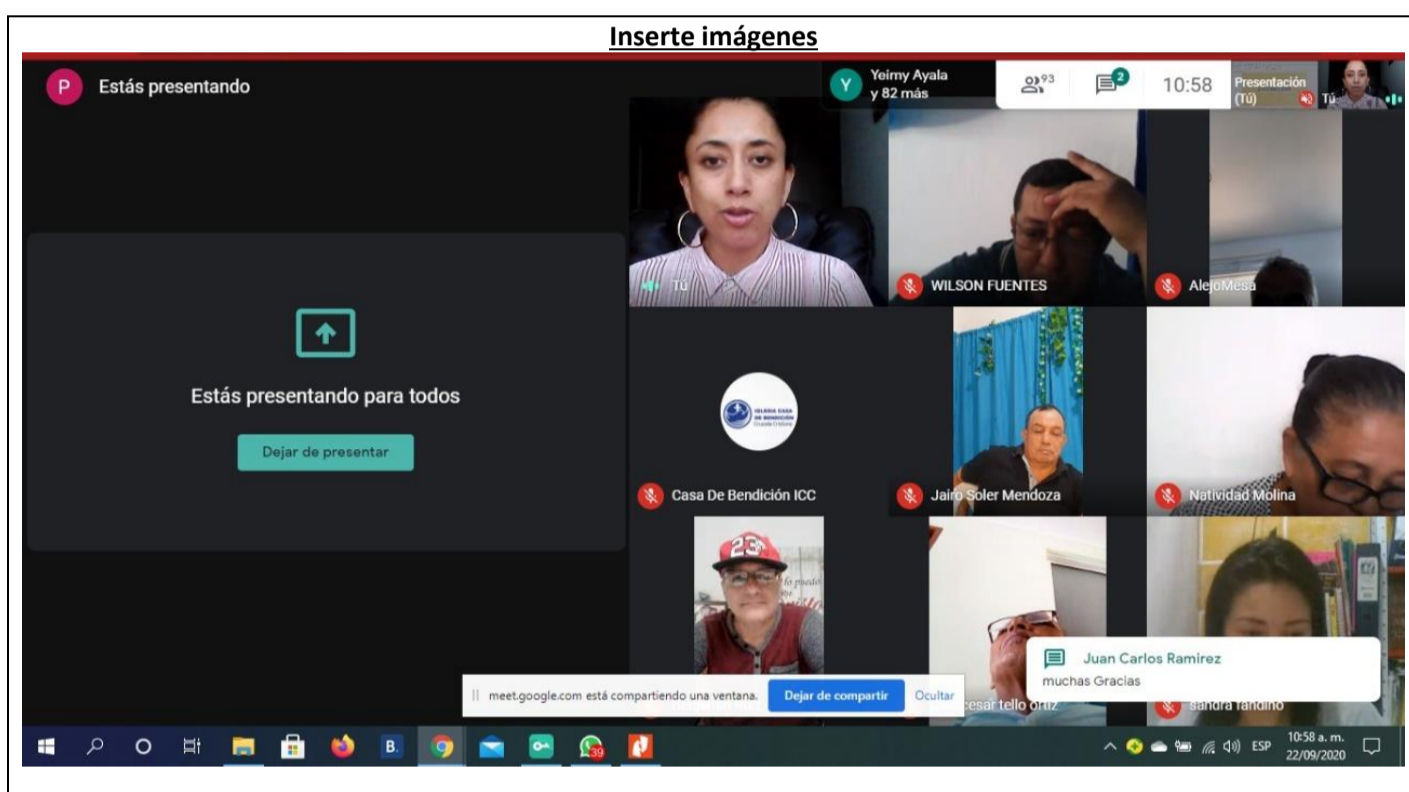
Inserte imágenes

P Estás presentando

Y Yeimy Ayala y 82 más

93

2

10:58

Presentación (Tú)

Tú

Estás presentando para todos

Dejar de presentar

Tú

WILSON FUENTES

AlejoMesa

IGLESIA CASA DE BENDICIÓN

Casa De Bendición ICC

Jairo Soler Mendoza

Natividad Molina

23

Juan Carlos Ramirez
muchas Gracias

meet.google.com está compartiendo una ventana. Dejar de compartir Ocultar

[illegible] cesar tello ortiz

sandra fandino

B.

39

ESP 10:58 a. m. 22/09/2020